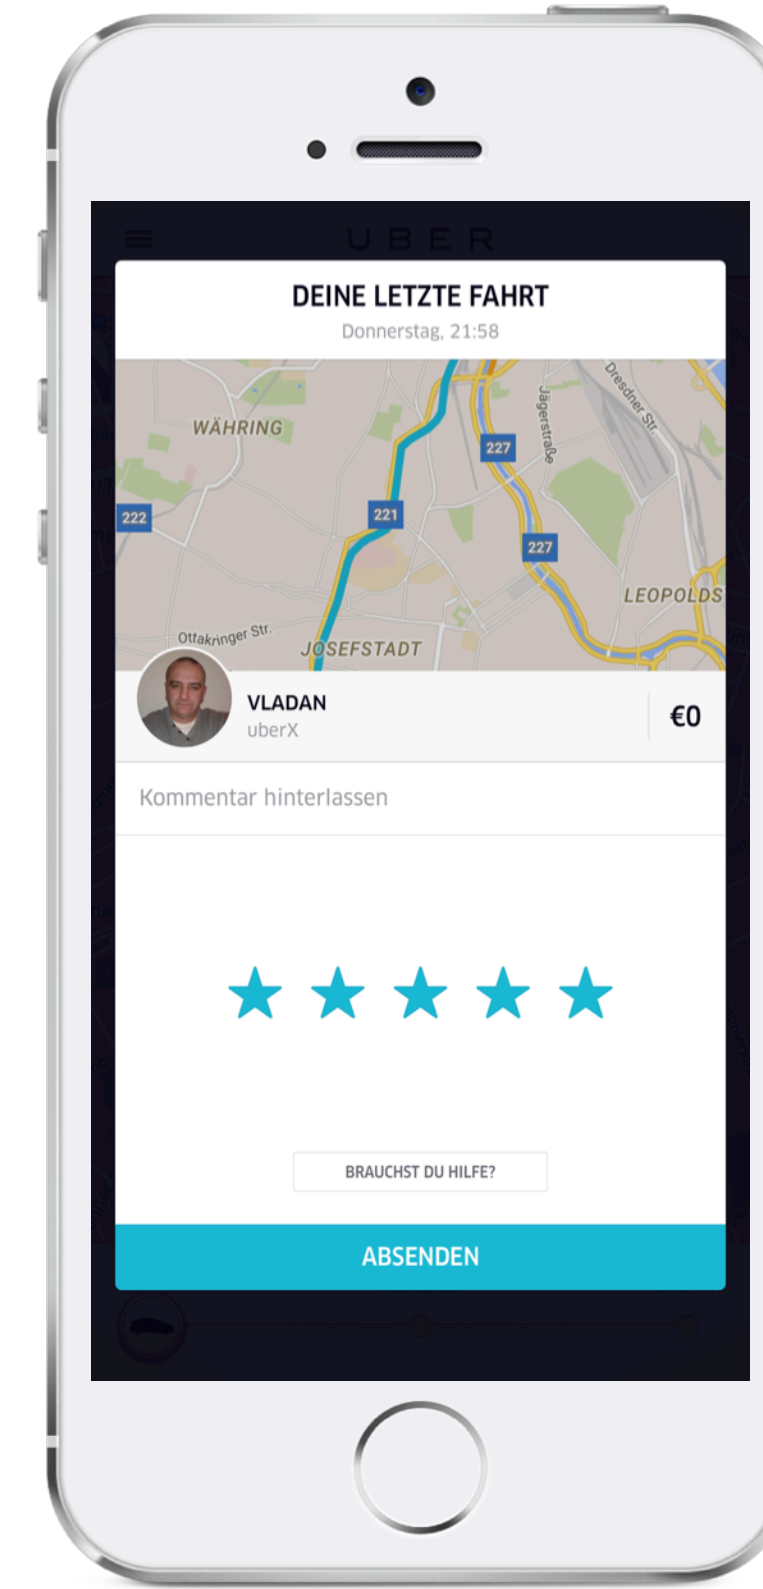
UBER

DEINE LETZTE FAHRT
Donnerstag, 21:58

WÄHRING
227
Jägerstraße
Dresdner Str.
222
221
227
LEOPOLDS
Ottakringer Str.
JOSEFSTADT

VLADAN
uberX
€0

Kommentar hinterlassen

BRAUCHST DU HILFE?

ABSENDEN